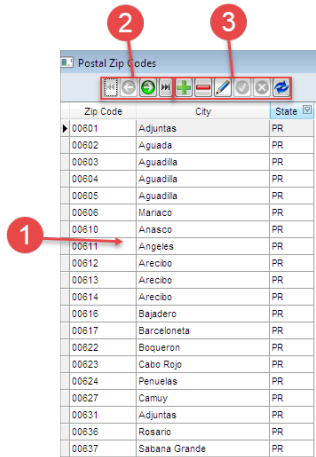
2

3

Postal Zip Codes

1

| Zip Code | City | State |
|---|---|---|
| 00601 | Adjuntas | PR |
| 00602 | Aguada | PR |
| 00603 | Aguadilla | PR |
| 00604 | Aguadilla | PR |
| 00605 | Aguadilla | PR |
| 00606 | Mariaco | PR |
| 00610 | Anasco | PR |
| 00611 | Angeles | PR |
| 00612 | Arecibo | PR |
| 00613 | Arecibo | PR |
| 00614 | Arecibo | PR |
| 00616 | Bajadero | PR |
| 00617 | Barceloneta | PR |
| 00622 | Boqueron | PR |
| 00623 | Cabo Rojo | PR |
| 00624 | Penuelas | PR |
| 00627 | Camuy | PR |
| 00631 | Adjuntas | PR |
| 00636 | Rosario | PR |
| 00637 | Sabana Grande | PR |